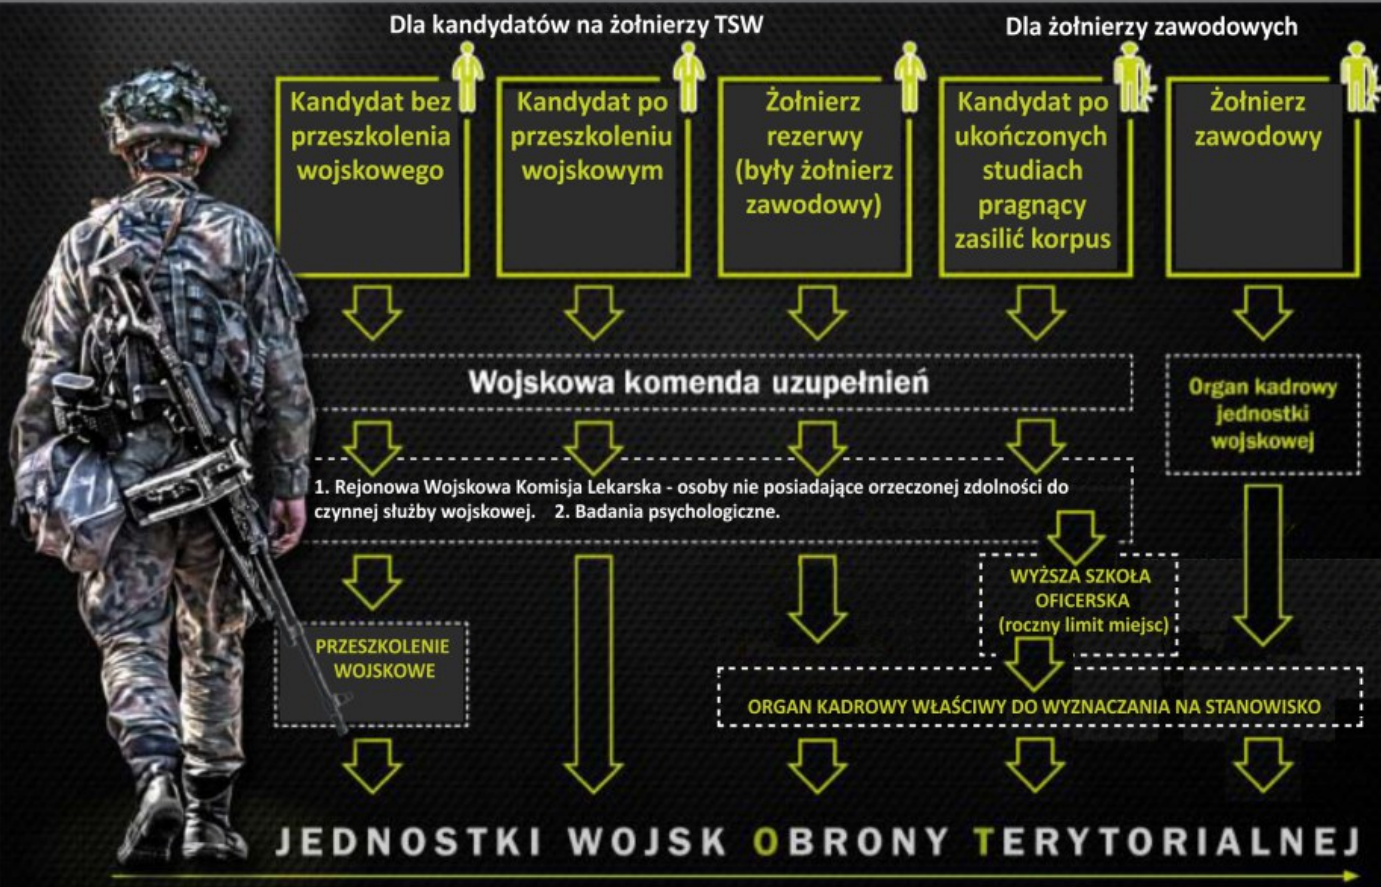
Dla kandydatów na żołnierzy TSW

Dla żołnierzy zawodowych

Kandydat bez przeszkolenia wojskowego

Kandydat po przeszkoleniu wojskowym

Żołnierz rezerwy (były żołnierz zawodowy)

Kandydat po ukończonych studiach pragnący zasilić korpus

Żołnierz zawodowy

Wojskowa komenda uzupełnień

Organ kadrowy jednostki wojskowej

1. Rejonowa Wojskowa Komisja Lekarska - osoby nie posiadające orzeczonej zdolności do czynnej służby wojskowej. 2. Badania psychologiczne.

WYŻSZA SZKOŁA OFICERSKA (roczny limit miejsc)

PRZESZKOLENIE WOJSKOWE

ORGAN KADROWY WŁAŚCIWY DO WYZNACZANIA NA STANOWISKO

JEDNOSTKI WOJSK OBRONY TERYTORIALNEJ